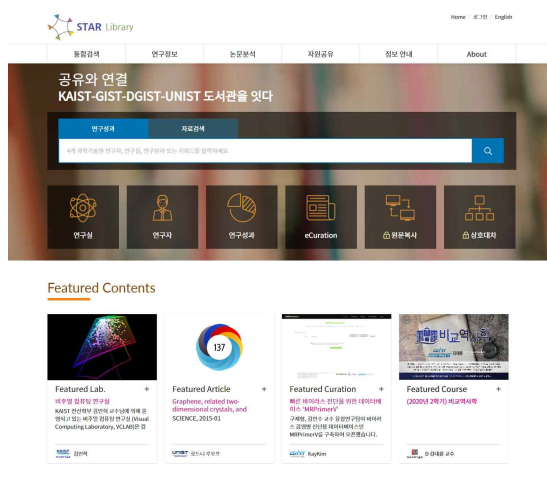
STAR Library

Home | 로그인 | English

통합검색 연구정보 논문분석 자원공유 정보 안내 About

공유와 연결
KAIST-GIST-DGIST-UNIST 도서관을 잇다

연구성과 자료검색

4개 과학기술원 연구자, 연구실, 연구분야 또는 키워드를 입력하세요

연구실 연구자 연구성과 eCuration 원문복사 상호대차

Featured Contents

Featured Lab. +
비주얼 컴퓨팅 연구실
KAIST 전산학부 김민혁 교수님에 의해 운영되고 있는 비주얼 컴퓨팅 연구실 (Visual Computing Laboratory, VCLAB)은 경
KAIST 김민혁

137
Featured Article +
Graphene, related two-dimensional crystals, and
SCIENCE, 2015-01
UNIST 로드니 루오프

Featured Curation +
빠른 바이러스 진단을 위한 데이터베이스 'MRPrimerV'
구례형, 김현우 교수 등 공동연구팀이 바이러스 감염병 진단용 데이터베이스인 MRPrimerV을 구축하여 오픈했습니다.
DGIST KayKim

비교역사
Featured Course +
(2020년 2학기) 비교역사학
GIST 김대윤 교수